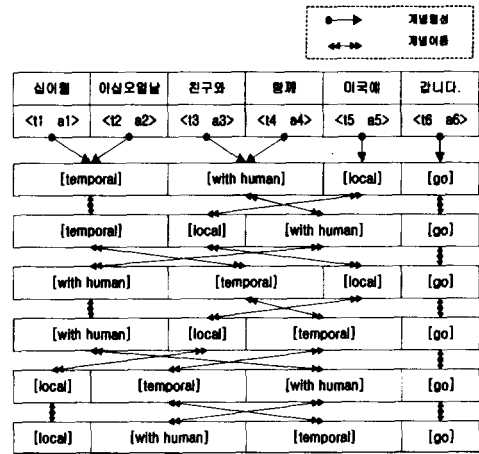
개념형성
개념이동

| 십이월 | 이십오일날 | 친구와 | 함께 | 미국에 | 갑니다. |
|---|---|---|---|---|---|
| <t1 a1> | <t2 a2> | <t3 a3> | <t4 a4> | <t5 a5> | <t6 a6> |

[temporal] [with human] [local] [go]

[temporal] [local] [with human] [go]

[with human] [temporal] [local] [go]

[with human] [local] [temporal] [go]

[local] [temporal] [with human] [go]

[local] [with human] [temporal] [go]